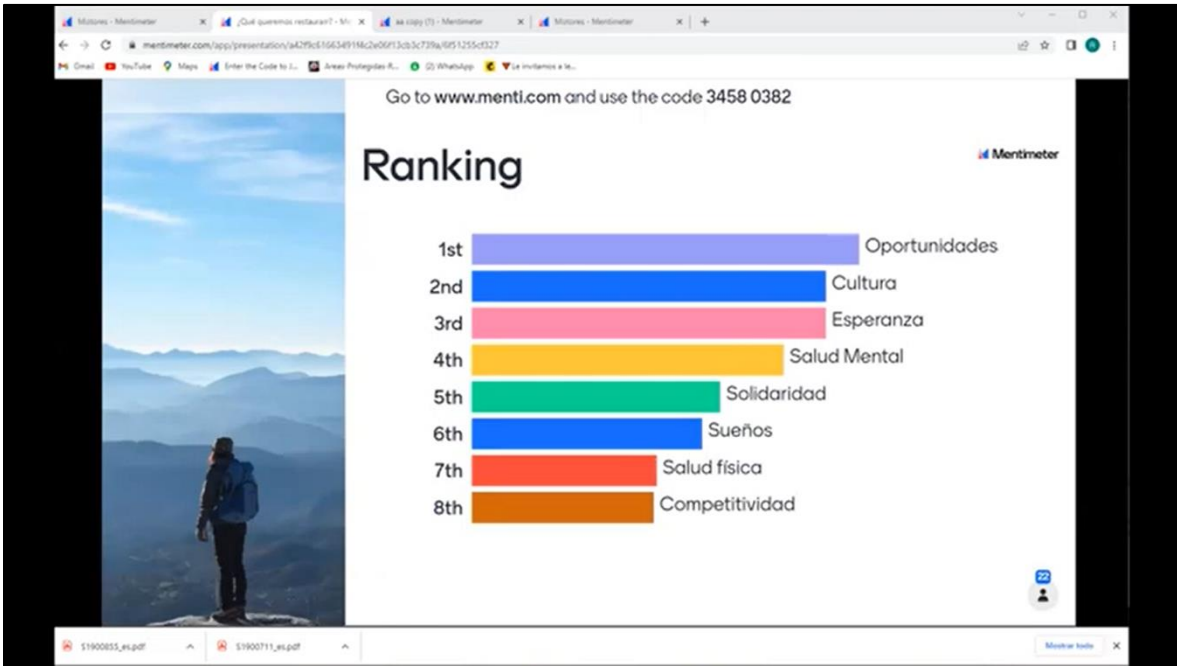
Motores - Mentimeter | ¿Qué queremos restaurar? - Me | aa copy (1) - Mentimeter | Motores - Mentimeter | +

mentimeter.com/app/presentation/a42f9c6166349 1f6c2e06f13cb3c739a/6f51255cf327

Gmail YouTube Maps Enter the Code to J... Areas Protegidas R... (2) WhatsApp Te invitamos a le...

Go to www.menti.com and use the code 3458 0382

Ranking

Mentimeter

| | |
|---|---|
| 1st | Oportunidades |
| 2nd | Cultura |
| 3rd | Esperanza |
| 4th | Salud Mental |
| 5th | Solidaridad |
| 6th | Sueños |
| 7th | Salud física |
| 8th | Competitividad |

22

S1900855_es.pdf | S1900711_es.pdf | Mostrar todo